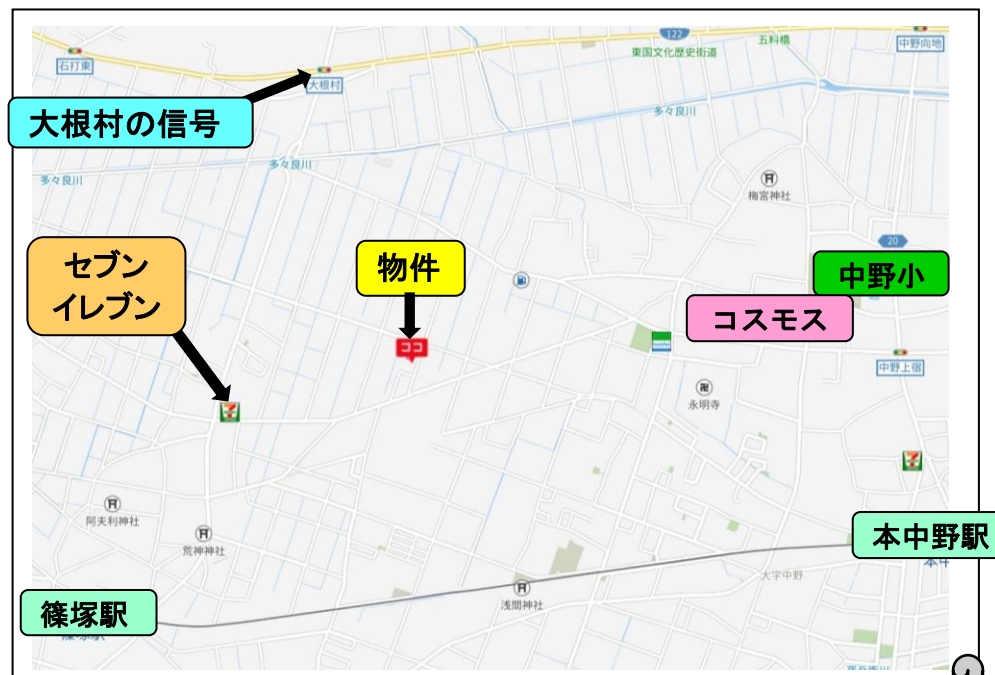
122
石打東
大根村
東国文化歴史街道
五料橋
中野向地
大根村の信号
多々良川
多々良川
多々良川
梅宮神社
20
セブン
イレブン
物件
中野小
コスモス
ココ
中野上宿
永明寺
阿夫利神社
荒神神社
本中野駅
大字中野
篠塚駅
浅間神社